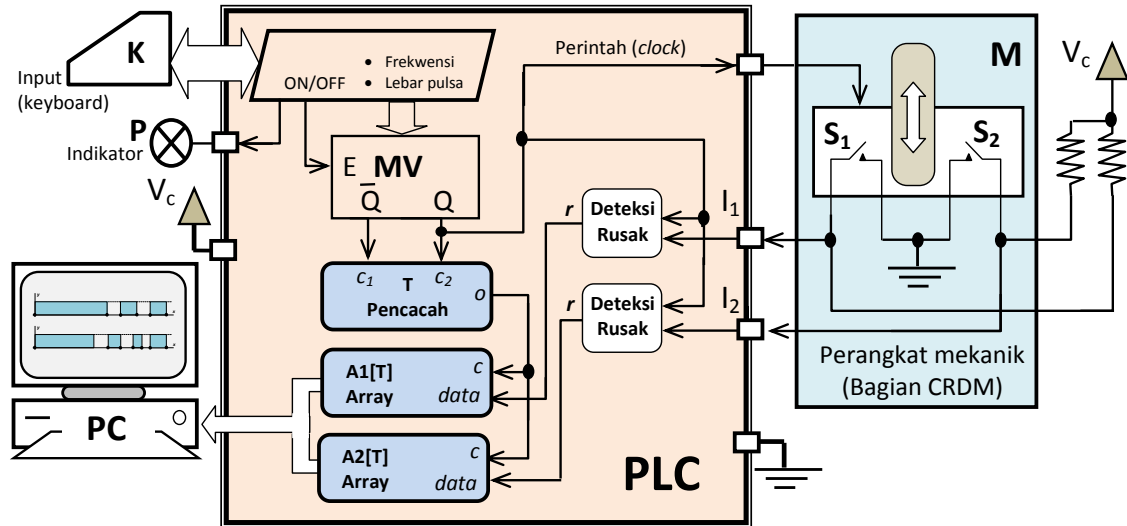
K
Input (keyboard)
ON/OFF
• Frekwensi
• Lebar pulsa
Perintah (*clock*)
M
$V_c$
P
Indikator
E MV
$\overline{Q}$ Q
$V_c$
$S_1$
$S_2$
r Deteksi Rusak
$I_1$
$c_1$ T $c_2$
Pencacah o
r Deteksi Rusak
$I_2$
A1[T] Array
c
data
Perangkat mekanik (Bagian CRDM)
PC
A2[T] Array
c
data
PLC